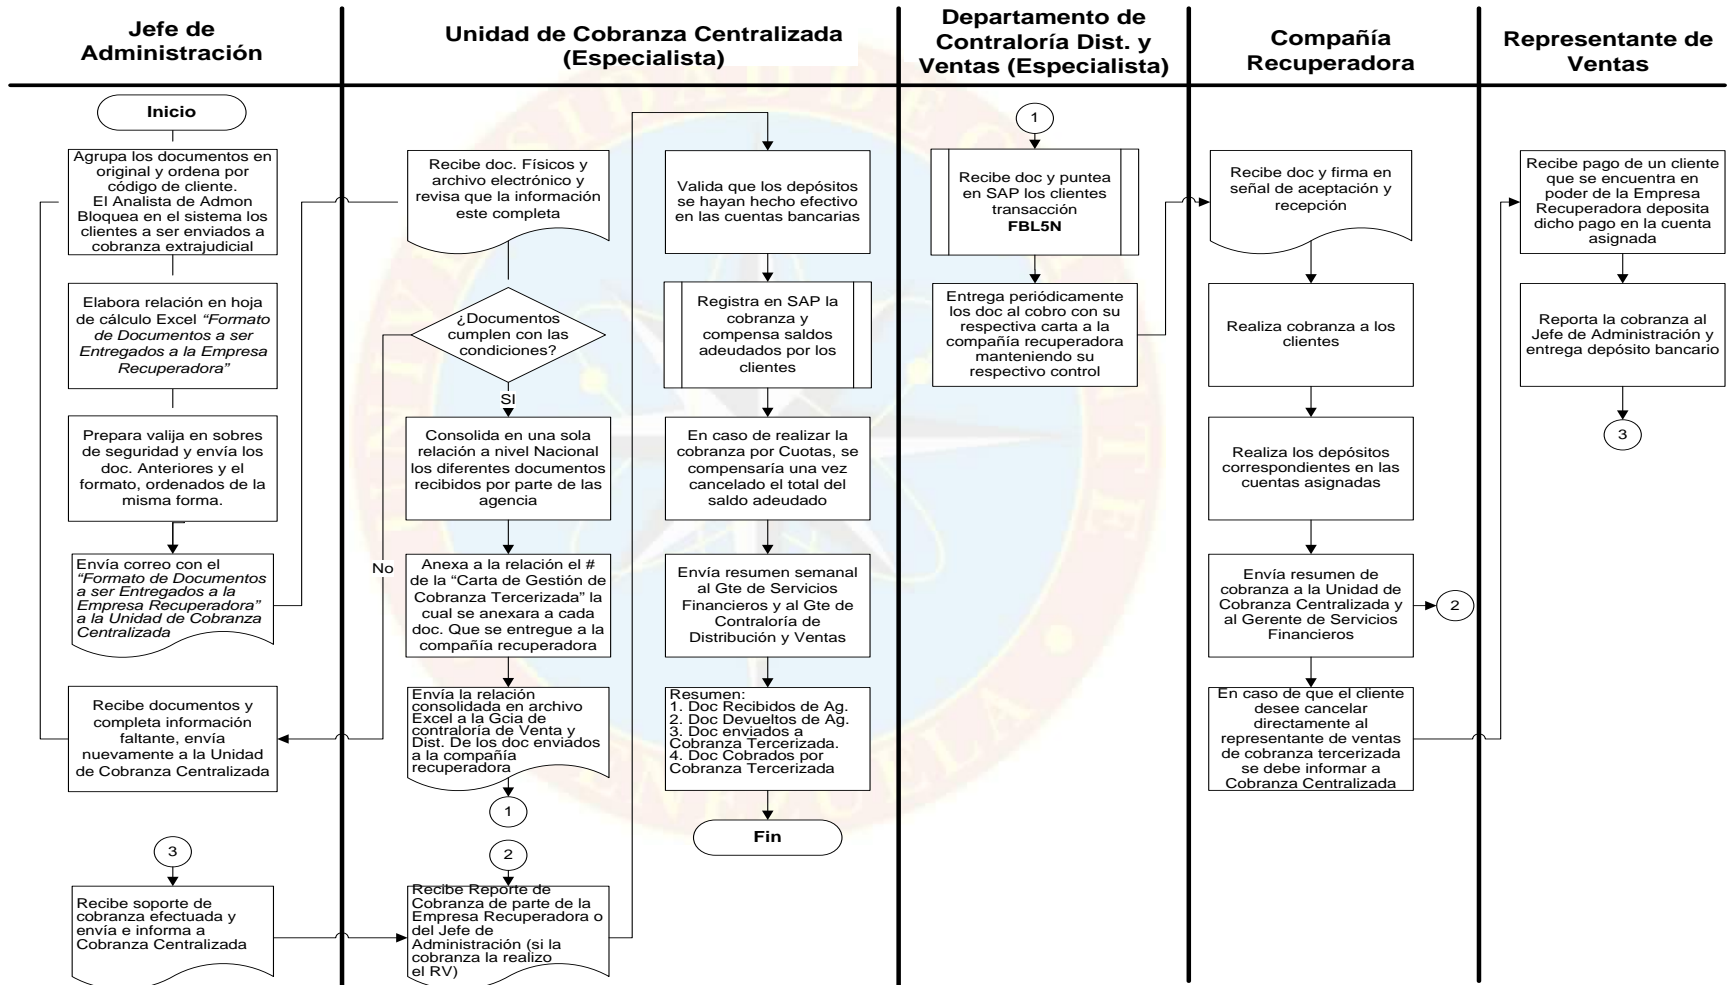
Jefe de Administración

Inicio

Agrupa los documentos en original y ordena por código de cliente. El Analista de Admon Bloquea en el sistema los clientes a ser enviados a cobranza extrajudicial

Elabora relación en hoja de cálculo Excel *"Formato de Documentos a ser Entregados a la Empresa Recuperadora"*

Prepara valija en sobres de seguridad y envía los doc. Anteriores y el formato, ordenados de la misma forma.

Envía correo con el *"Formato de Documentos a ser Entregados a la Empresa Recuperadora" a la Unidad de Cobranza Centralizada*

Recibe documentos y completa información faltante, envía nuevamente a la Unidad de Cobranza Centralizada

3

Recibe soporte de cobranza efectuada y envía e informa a Cobranza Centralizada

Unidad de Cobranza Centralizada (Especialista)

Recibe doc. Físicos y archivo electrónico y revisa que la información este completa

¿Documentos cumplen con las condiciones?

No

SI

Consolida en una sola relación a nivel Nacional los diferentes documentos recibidos por parte de las agencia

Anexa a la relación el # de la "Carta de Gestión de Cobranza Tercerizada" la cual se anexara a cada doc. Que se entregue a la compañía recuperadora

Envía la relación consolidada en archivo Excel a la Gcia de contraloría de Venta y Dist. De los doc enviados a la compañía recuperadora

1

2

Recibe Reporte de Cobranza de parte de la Empresa Recuperadora o del Jefe de Administración (si la cobranza la realizo el RV)

Valida que los depósitos se hayan hecho efectivo en las cuentas bancarias

Registra en SAP la cobranza y compensa saldos adeudados por los clientes

En caso de realizar la cobranza por Cuotas, se compensaría una vez cancelado el total del saldo adeudado

Envía resumen semanal al Gte de Servicios Financieros y al Gte de Contraloría de Distribución y Ventas

Resumen:
1. Doc Recibidos de Ag.
2. Doc Devueltos de Ag.
3. Doc enviados a Cobranza Tercerizada.
4. Doc Cobrados por Cobranza Tercerizada

Fin

Departamento de Contraloría Dist. y Ventas (Especialista)

1

Recibe doc y puntea en SAP los clientes transacción **FBL5N**

Entrega periódicamente los doc al cobro con su respectiva carta a la compañía recuperadora manteniendo su respectivo control

Compañía Recuperadora

Recibe doc y firma en señal de aceptación y recepción

Realiza cobranza a los clientes

Realiza los depósitos correspondientes en las cuentas asignadas

Envía resumen de cobranza a la Unidad de Cobranza Centralizada y al Gerente de Servicios Financieros

2

En caso de que el cliente desee cancelar directamente al representante de ventas de cobranza tercerizada se debe informar a Cobranza Centralizada

Representante de Ventas

Recibe pago de un cliente que se encuentra en poder de la Empresa Recuperadora deposita dicho pago en la cuenta asignada

Reporta la cobranza al Jefe de Administración y entrega depósito bancario

3